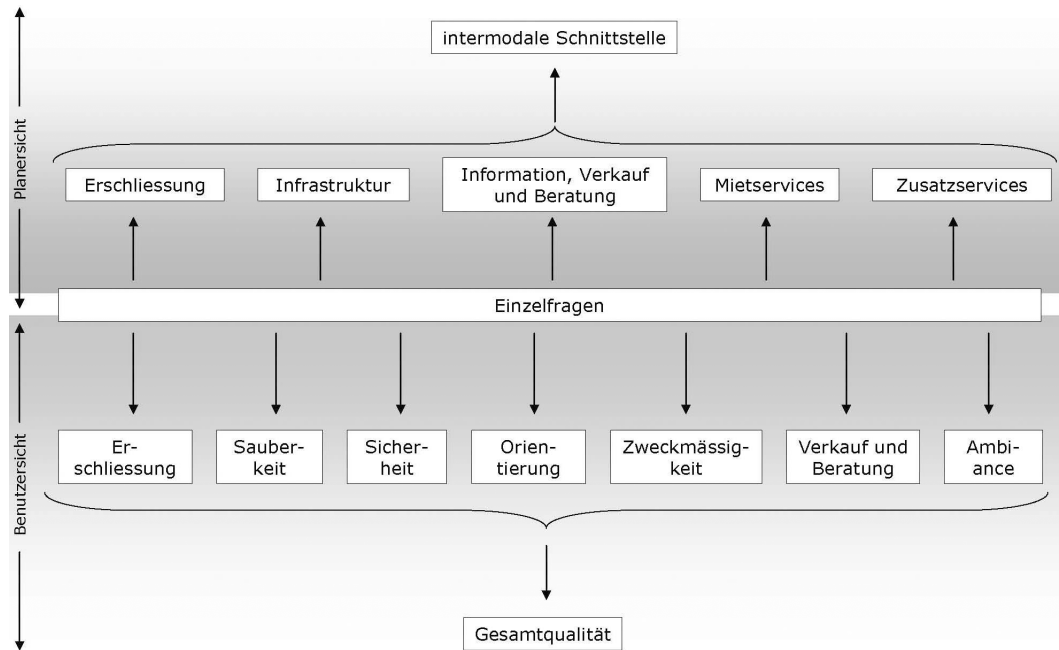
Planersicht

intermodale Schnittstelle

Erschliessung

Infrastruktur

Information, Verkauf und Beratung

Mietservices

Zusatzservices

Einzelfragen

Benutzersicht

Erschliessung

Sauberkeit

Sicherheit

Orientierung

Zweckmässigkeit

Verkauf und Beratung

Ambiance

Gesamtqualität